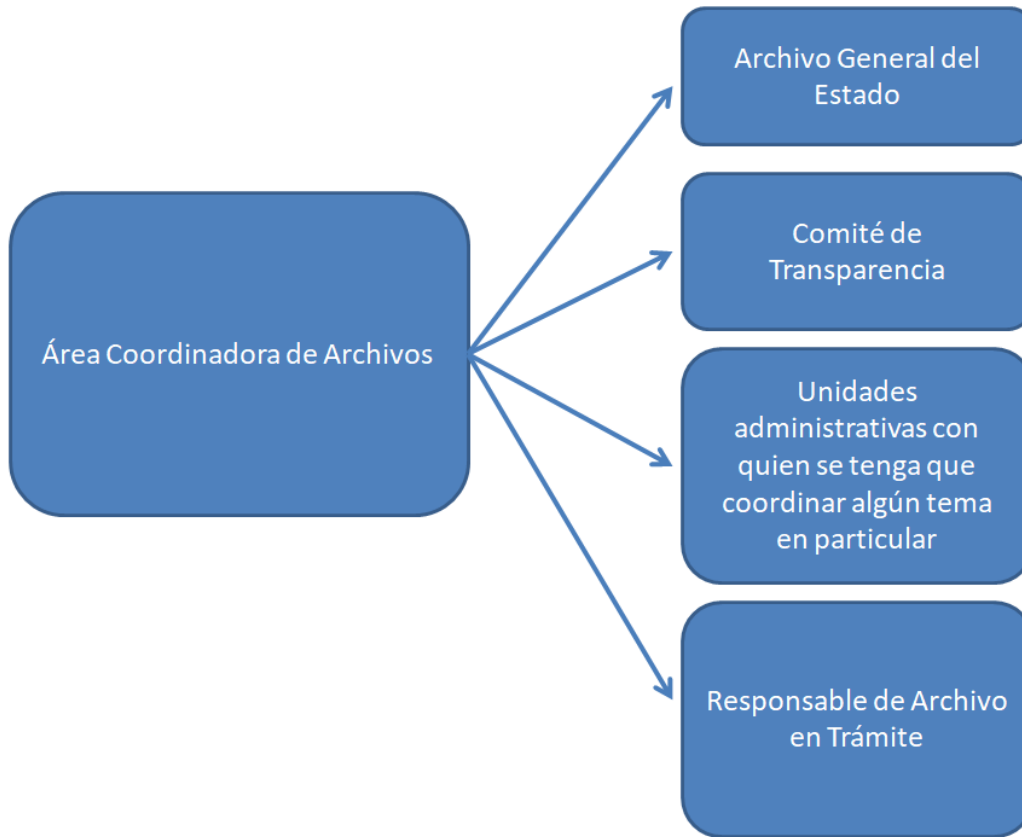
Área Coordinadora de Archivos

Archivo General del Estado

Comité de Transparencia

Unidades administrativas con quien se tenga que coordinar algún tema en particular

Responsable de Archivo en Trámite